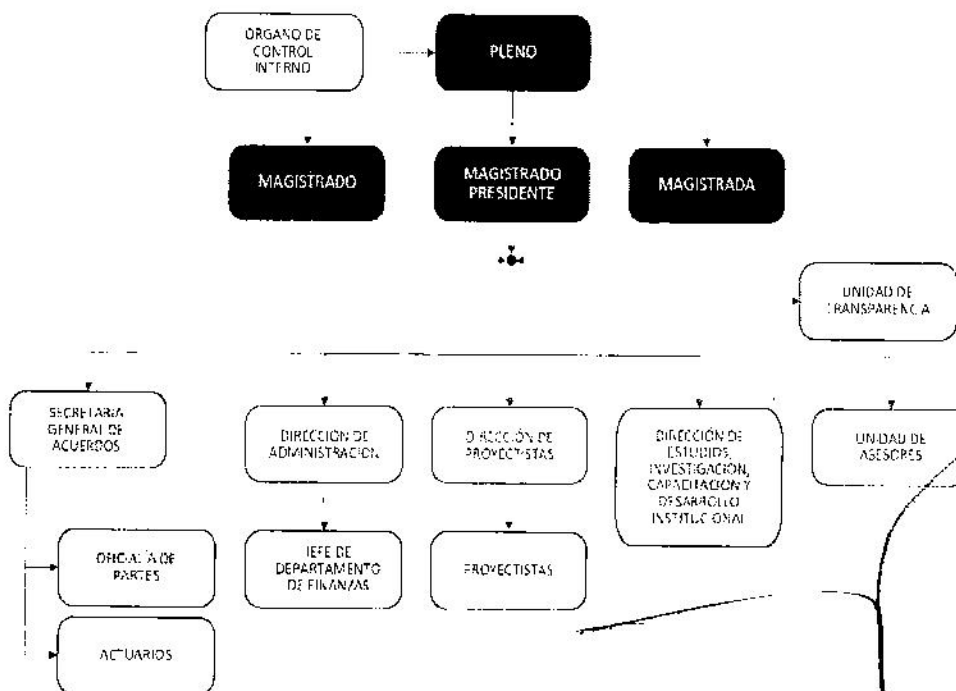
ÓRGANO DE CONTROL INTERNO

PLENO

MAGISTRADO

MAGISTRADO PRESIDENTE

MAGISTRADA

UNIDAD DE TRANSPARENCIA

SECRETARIA GENERAL DE ACUERDOS

DIRECCIÓN DE ADMINISTRACIÓN

DIRECCIÓN DE PROYECTISTAS

DIRECCIÓN DE ESTUDIOS, INVESTIGACIÓN, CAPACITACIÓN Y DESARROLLO INSTITUCIONAL

UNIDAD DE ASESORES

OFICIALÍA DE PARTES

JEFE DE DEPARTAMENTO DE FINANZAS

PROYECTISTAS

ACTUARIOS